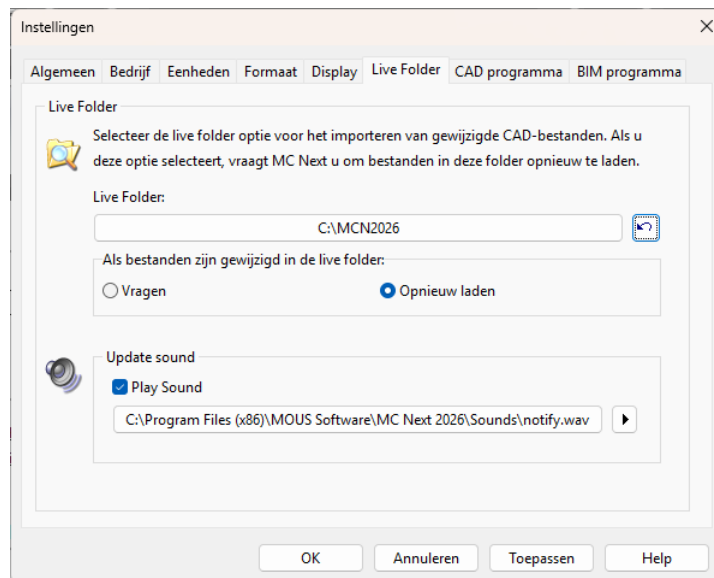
Instellingen

X

Algemeen | Bedrijf | Eenheden | Formaat | Display | Live Folder | CAD programma | BIM programma

Live Folder

Selecteer de live folder optie voor het importeren van gewijzigde CAD-bestanden. Als u deze optie selecteert, vraagt MC Next u om bestanden in deze folder opnieuw te laden.

Live Folder:

C:\MCN2026

Als bestanden zijn gewijzigd in de live folder:

Vragen

Opnieuw laden

Update sound

Play Sound

C:\Program Files (x86)\MOUS Software\MC Next 2026\Sounds\notify.wav

OK

Annuleren

Toepassen

Help